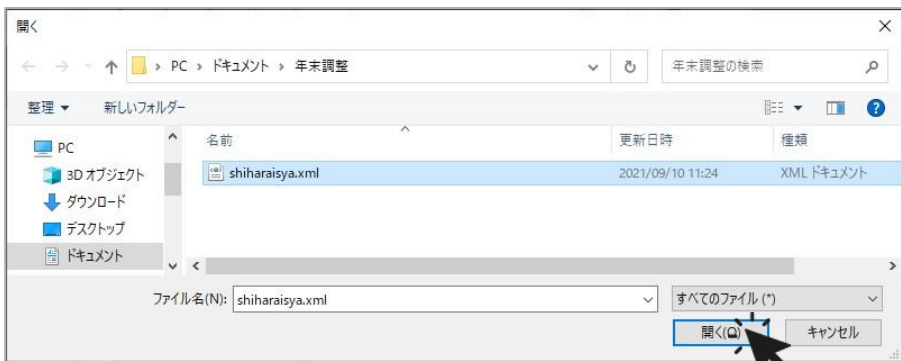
開く

× 

PC › ドキュメント › 年末調整

年末調整の検索

整理 ▼ 新しいフォルダー

PC
3D オブジェクト
ダウンロード
デスクトップ
ドキュメント

| 名前 | 更新日時 | 種類 |
|---|---|---|
| shiharaisya.xml | 2021/09/10 11:24 | XML ドキュメント |

ファイル名(N): shiharaisya.xml

すべてのファイル (*)

開く(O)

キャンセル